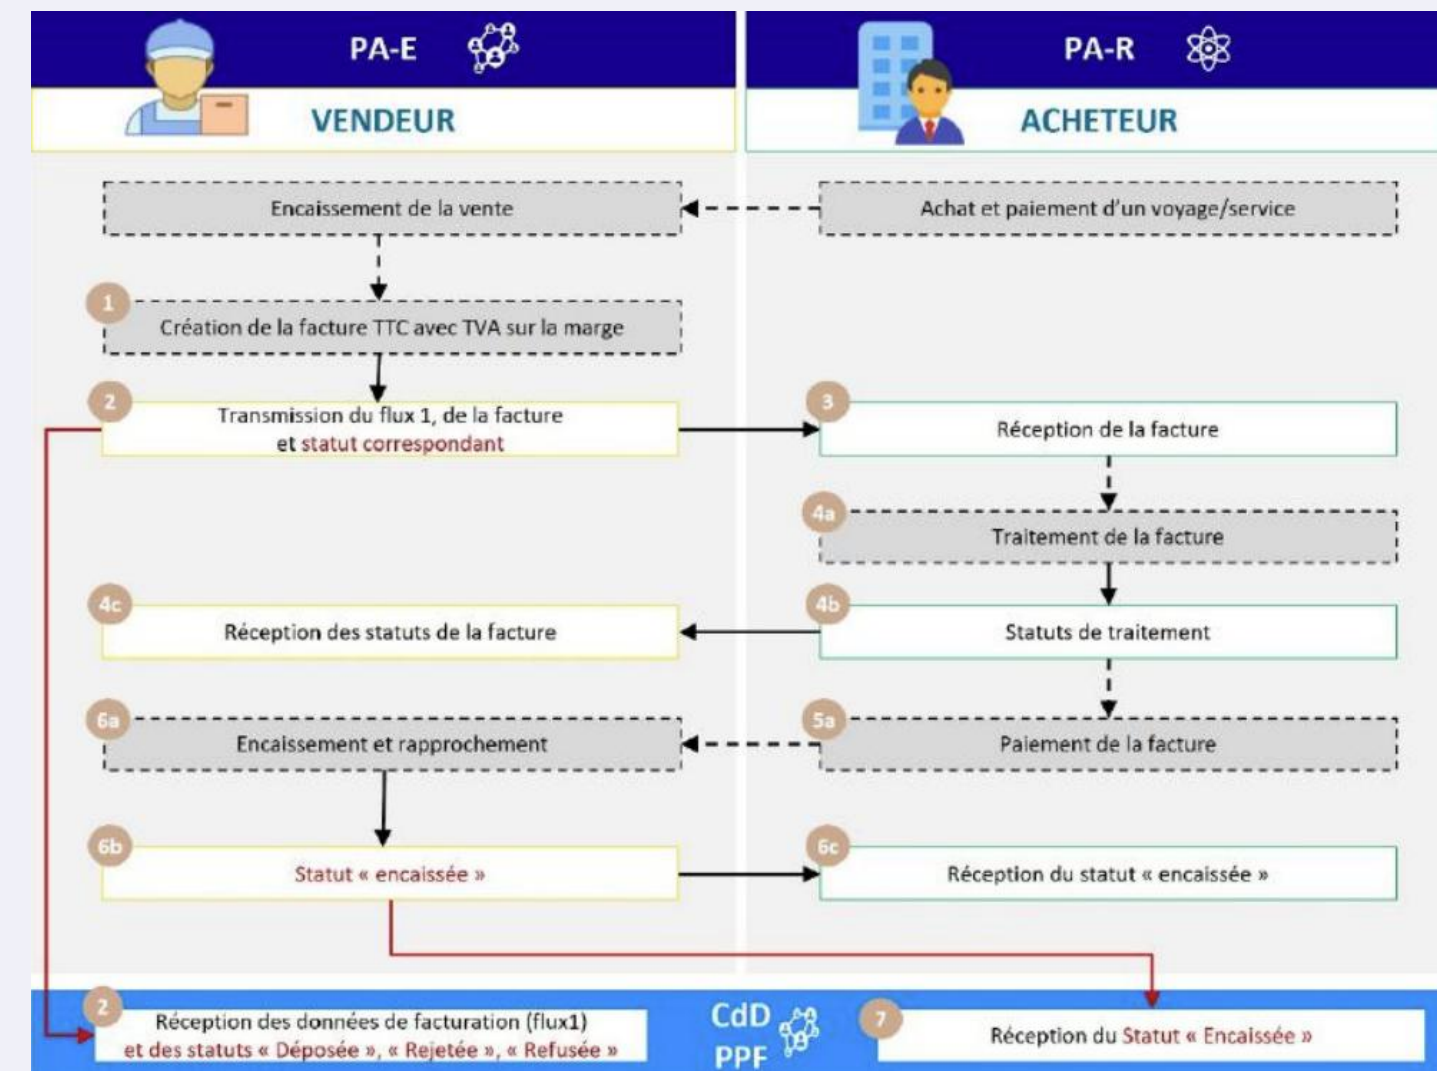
PA-E

VENDEUR

PA-R

ACHETEUR

Encaissement de la vente

Achat et paiement d'un voyage/service

1 Création de la facture TTC avec TVA sur la marge

2 Transmission du flux 1, de la facture et statut correspondant

3 Réception de la facture

4a Traitement de la facture

4c Réception des statuts de la facture

4b Statuts de traitement

6a Encaissement et rapprochement

5a Paiement de la facture

6b Statut « encaissée »

6c Réception du statut « encaissée »

2 Réception des données de facturation (flux1) et des statuts « Déposée », « Rejetée », « Refusée »

CdD PPF

7 Réception du Statut « Encaissée »